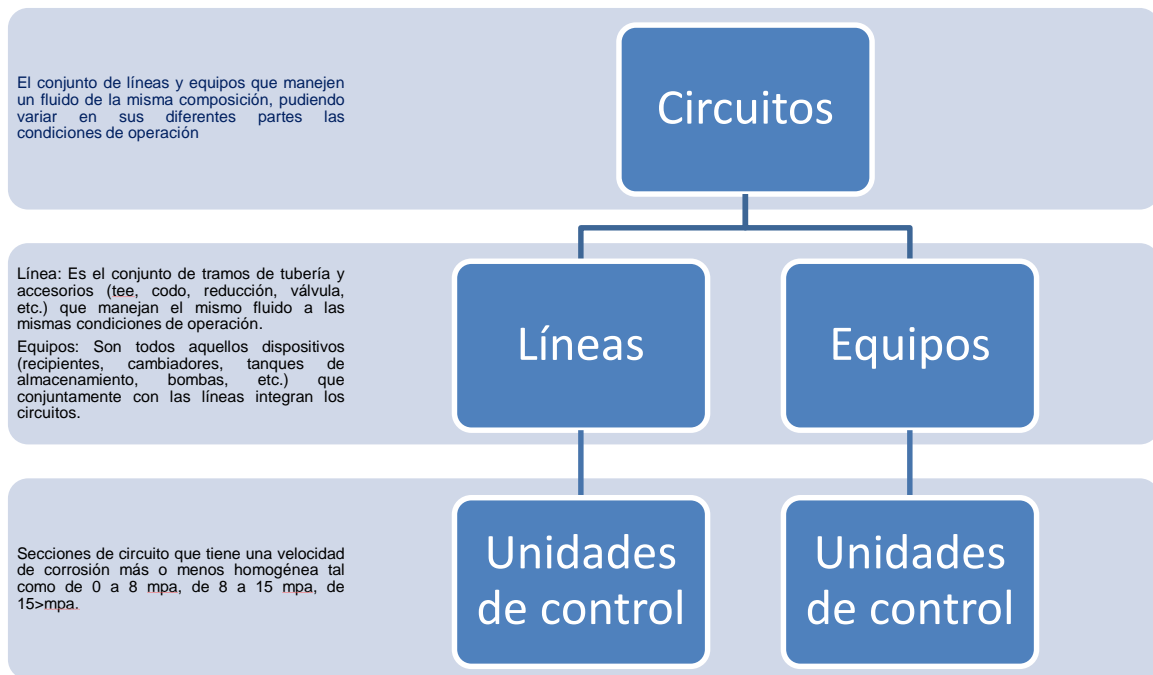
El conjunto de líneas y equipos que manejen un fluido de la misma composición, pudiendo variar en sus diferentes partes las condiciones de operación

Circuitos

Línea: Es el conjunto de tramos de tubería y accesorios (tee, codo, reducción, válvula, etc.) que manejan el mismo fluido a las mismas condiciones de operación.

Equipos: Son todos aquellos dispositivos (recipientes, cambiadores, tanques de almacenamiento, bombas, etc.) que conjuntamente con las líneas integran los circuitos.

Líneas

Equipos

Secciones de circuito que tiene una velocidad de corrosión más o menos homogénea tal como de 0 a 8 mpa, de 8 a 15 mpa, de 15>mpa.

Unidades de control

Unidades de control